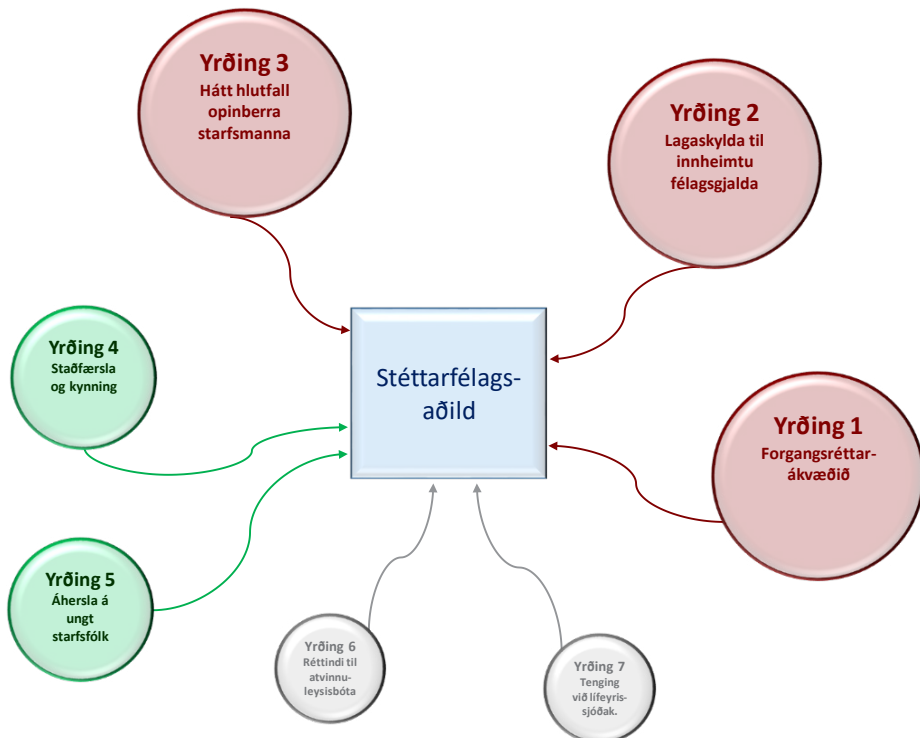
Yrðing 3
Hátt hlutfall opinberra starfsmanna

Yrðing 2
Lagaskylda til innheimtu félagsgjalda

Yrðing 4
Staðfærsla og kynning

Stéttarfélagsaðild

Yrðing 1
Forgangsréttarákvæðið

Yrðing 5
Áhersla á ungt starfsfólk

Yrðing 6
Réttindi til atvinnuleysisbóta

Yrðing 7
Tenging við lífeyrissjóðak.